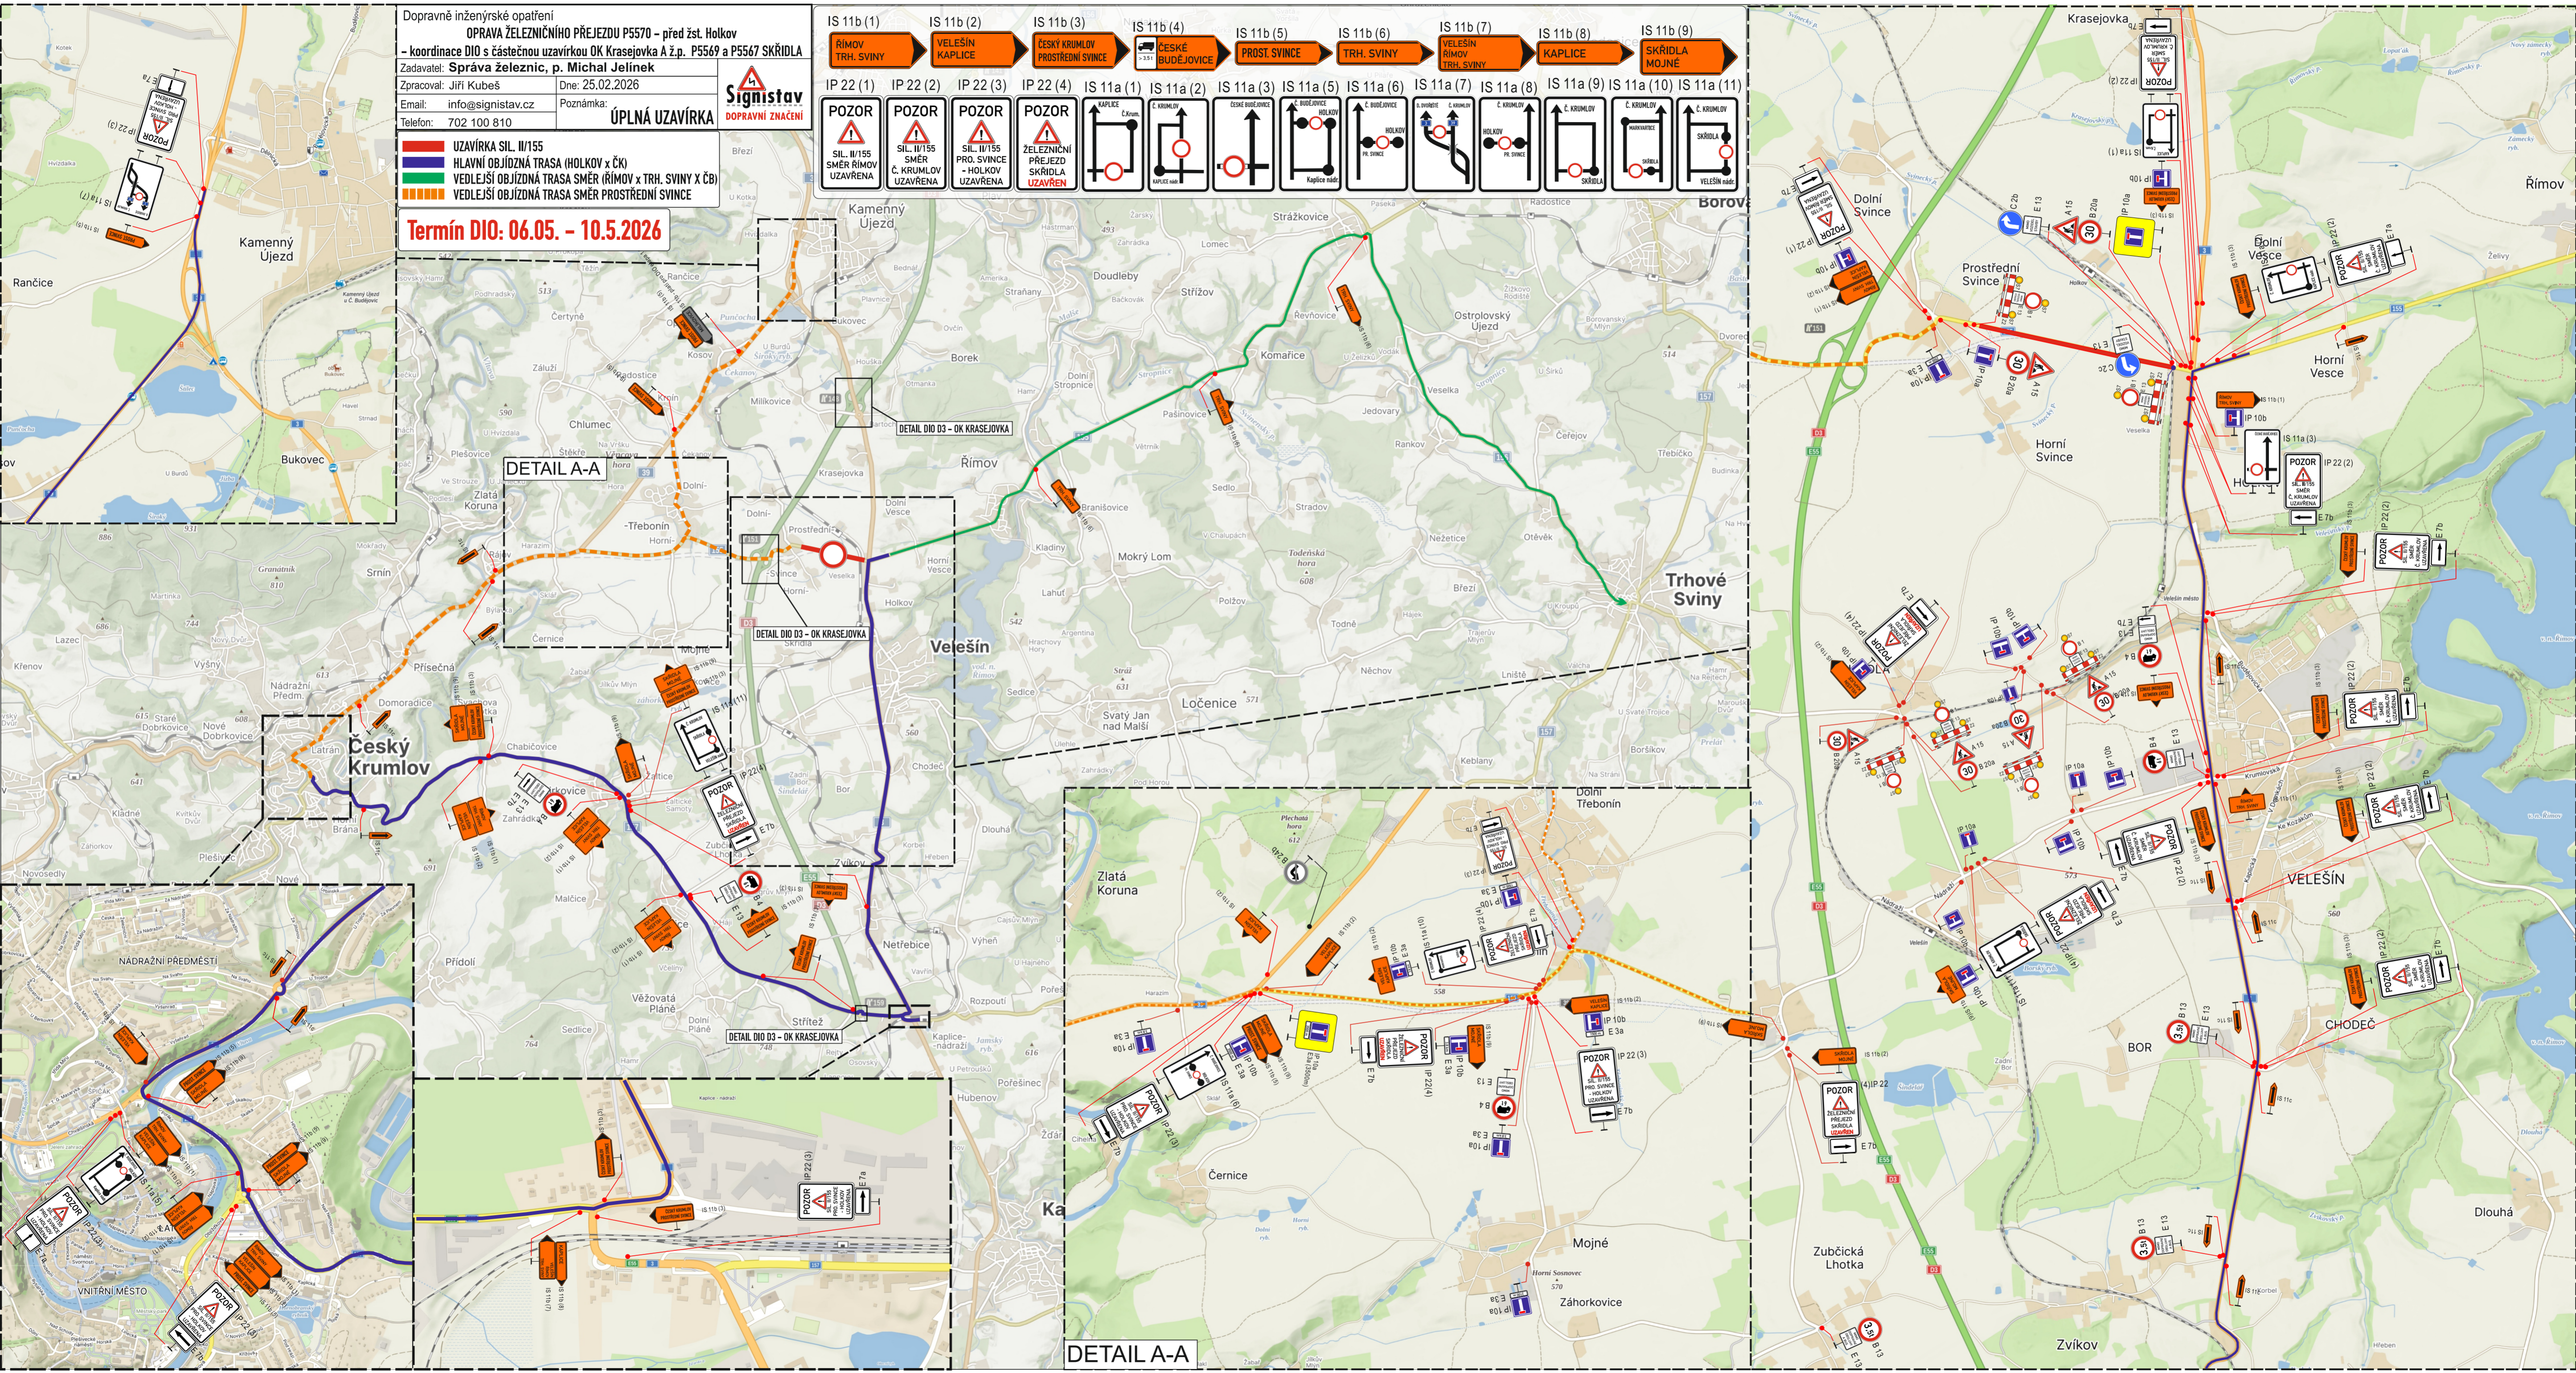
Dopravně inženýrské opatření
OPRAVA ŽELEZNIČNÍHO PŘEJEZDU P5570 – před žst. Holkov
– koordinace DIO s částečnou uzavírkou OK Krasejovka A ž.p. P5569 a P5567 SKŘIDLA
Zadavatel: Správa železnic, p. Michal Jelínek
Zpracoval: Jiří Kubeš
Dne: 25.02.2026
Email: info@signistav.cz
Poznámka:
Telefon: 702 100 810
ÚPLNÁ UZAVÍRKA
Signistav DOPRAVNÍ ZNAČENÍ

UZAVÍRKA SIL. II/155
HLAVNÍ OBJÍZDNÁ TRASA (HOLKOV x ČK)
VEDLEJŠÍ OBJÍZDNÁ TRASA SMĚR (ŘÍMOV x TRH. SVINY x ČB)
VEDLEJŠÍ OBJÍZDNÁ TRASA SMĚR PROSTŘEDNÍ SVINCE

Termín DIO: 06.05. – 10.5.2026

IS 11b (1) ŘÍMOV TRH. SVINY
IS 11b (2) VELEŠÍN KAPLICE
IS 11b (3) ČESKÝ KRUMLOV PROSTŘEDNÍ SVINCE
IS 11b (4) ČESKÉ BUDĚJOVICE
IS 11b (5) PROST. SVINCE
IS 11b (6) TRH. SVINY
IS 11b (7) VELEŠÍN ŘÍMOV TRH. SVINY
IS 11b (8) KAPLICE
IS 11b (9) SKŘIDLA MOJNÉ

IP 22 (1) POZOR SIL. II/155 SMĚR ŘÍMOV UZAVŘENA
IP 22 (2) POZOR SIL. II/155 SMĚR Č. KRUMLOV UZAVŘENA
IP 22 (3) POZOR SIL. II/155 PRO. SVINCE - HOLKOV UZAVŘENA
IP 22 (4) POZOR ŽELEZNIČNÍ PŘEJEZD SKŘIDLA UZAVŘEN
IS 11a (1) KAPLICE
IS 11a (2) Č. KRUMLOV
IS 11a (3) ČESKÉ BUDĚJOVICE
IS 11a (4) BUDĚJOVICE
IS 11a (5) Č. BUDĚJOVICE HOLKOV
IS 11a (6)
IS 11a (7)
IS 11a (8) Č. KRUMLOV HOLKOV
IS 11a (9) Č. KRUMLOV SKŘIDLA
IS 11a (10) Č. KRUMLOV SKŘIDLA
IS 11a (11) Č. KRUMLOV SKŘIDLA

DETAIL A-A
DETAIL DIO D3 – OK KRASEJOVKA
Kamenný Újezd
Rančice
Bukovec
Český Krumlov
Velešín
Římov
Trhové Sviny
Mokrý Lom
Ločenice
Zlatá Koruna
Prostřední Svince
Dolní Svince
Horní Svince
Dolní Vesce
Horní Vesce
Krasejovka
Chodeč
Bor
Zvíkov
Dlouhá
Zubčická Lhotka
Mojné
Záhorkovice
Černice
Dolní Třebonín
NADRAŽNÍ PŘEDMĚSTÍ
VNITŘNÍ MĚSTO
Borov
DETAIL A-A